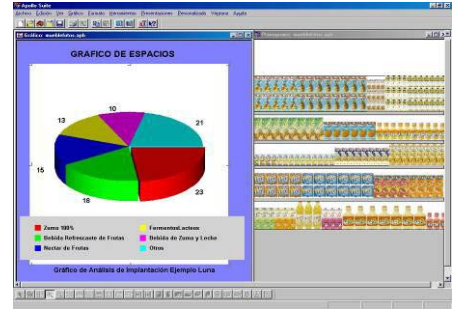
Apollo Suite

Archivo Edición Ver Gráfico Formato Herramientas Presentaciones Personalizada Ventana Ayuda

Gráfico: muebletetra.apb

GRAFICO DE ESPACIOS

10

21

13

15

23

16

| | |
|---|---|
| Zumo 100% | FermentosLacteos |
| Bebida Refrescante de Frutas | Bebida de Zumo y Leche |
| Nectar de Frutas | Otros |

Grafico de Análisis de Implantación Ejemplo Luna

Planograma: muebletetra.apb